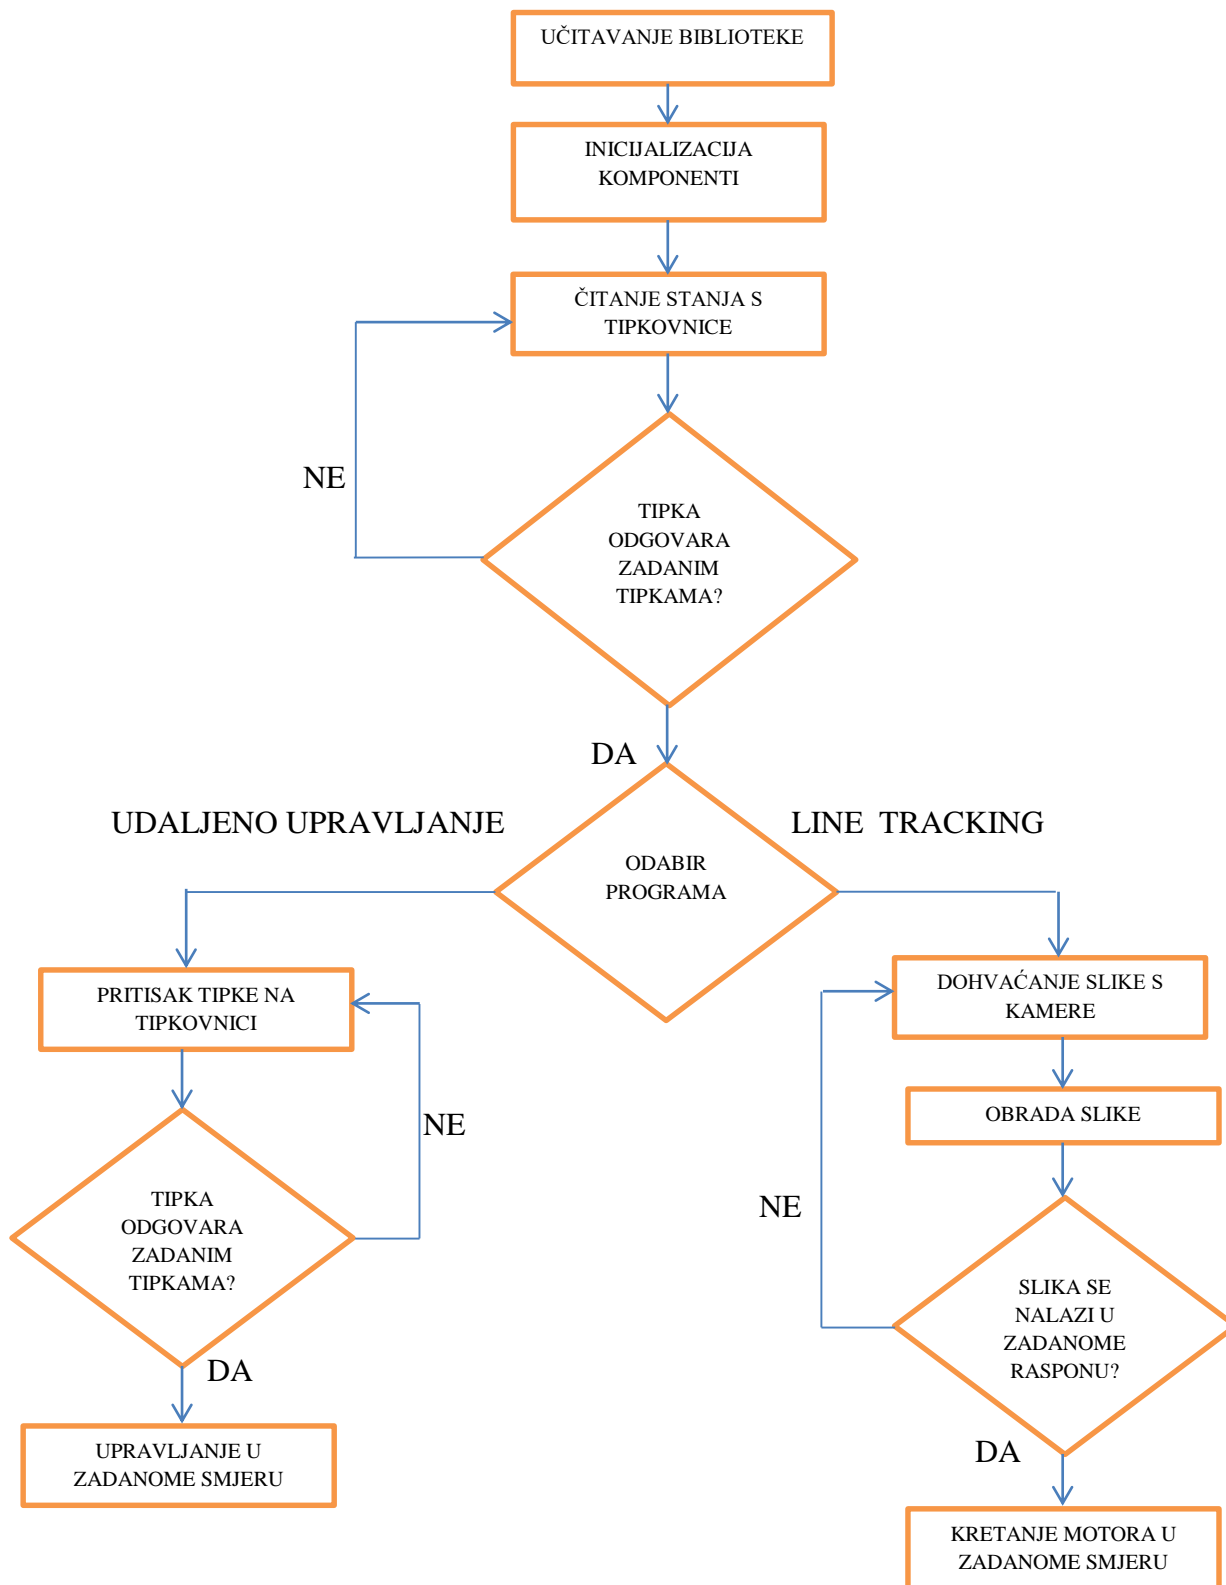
UČITAVANJE BIBLIOTEKE

INICIJALIZACIJA KOMPONENTI

ČITANJE STANJA S TIPKOVNICE

NE

TIPKA ODGOVARA ZADANIM TIPKAMA?

DA

UDALJENO UPRAVLJANJE

ODABIR PROGRAMA

LINE TRACKING

PRITISAK TIPKE NA TIPKOVNICI

NE

TIPKA ODGOVARA ZADANIM TIPKAMA?

DA

UPRAVLJANJE U ZADANOME SMJERU

DOHVAĆANJE SLIKE S KAMERE

OBRADA SLIKE

NE

SLIKA SE NALAZI U ZADANOME RASPONU?

DA

KRETANJE MOTORA U ZADANOME SMJERU